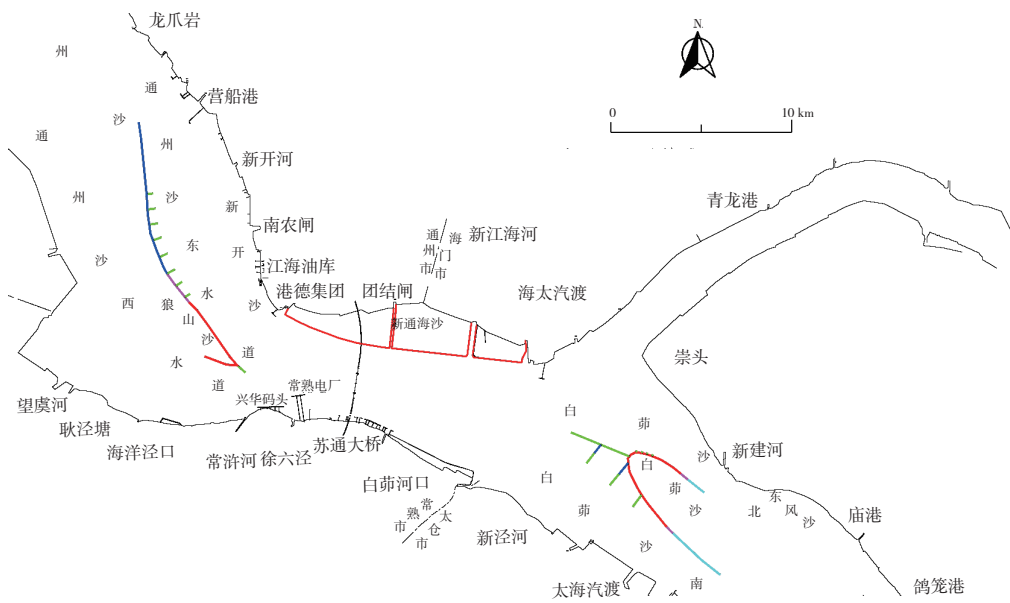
龙爪岩
州
通
通
沙
营船港
州
州
新开河
沙
新
南农闸
东
沙
开
江海油库
西
水
狼
港德集团
团结闸
山
沙
新通海沙
沙
道
水
道
兴华码头
常熟电厂
望虞河
耿泾塘
海洋泾口
常浒河
徐六泾
苏通大桥
白茆河口
熟
常
太
市
仓
市
新泾河
太海汽渡
通
海
新江海河
州
门
市
市
海太汽渡
青龙港
崇头
白
茆
白
沙
新建河
白
茆
东
北
风
沙
庙港
茆
沙
沙
南
鸽笼港
N
0
10 km